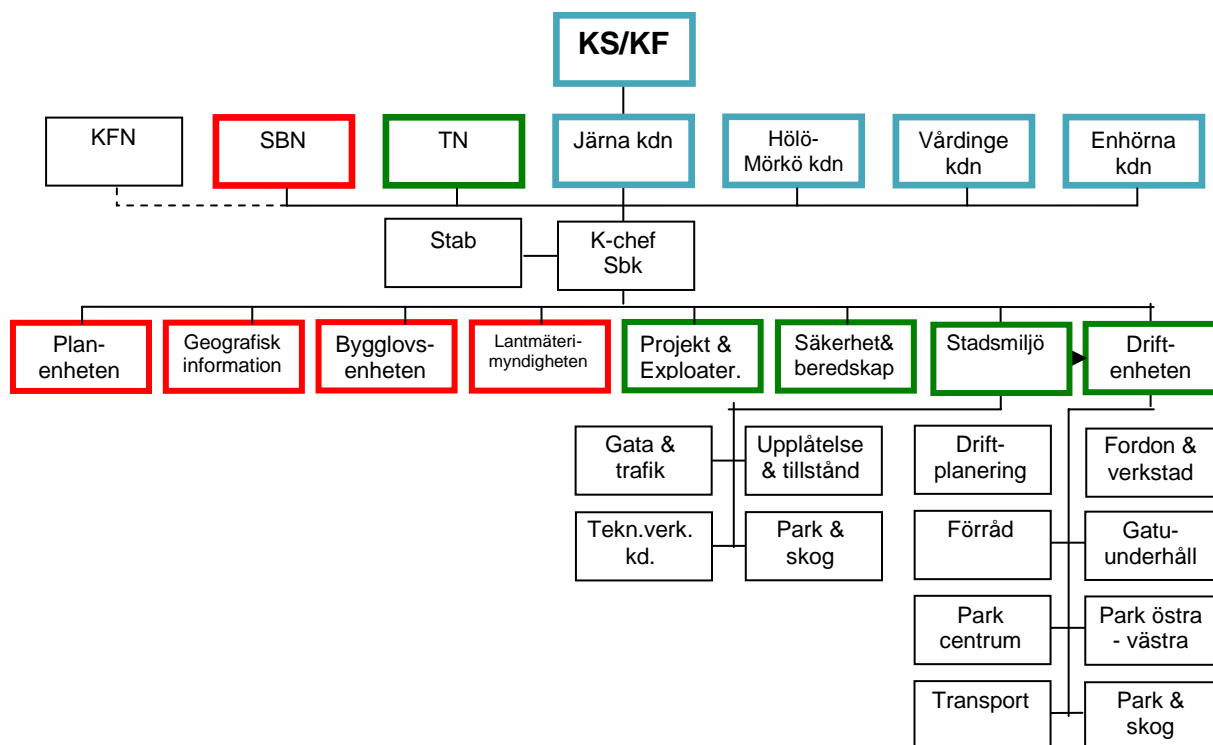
KS/KF

KFN

SBN

TN

Järna kdn

Hölö-Mörkö kdn

Vårdinge kdn

Enhörna kdn

Stab

K-chef Sbk

Planenheten

Geografisk information

Bygglovsenheten

Lantmäterimyndigheten

Projekt & Exploater.

Säkerhet& beredskap

Stadsmiljö

Driftenheten

Gata & trafik

Upplåtelse & tillstånd

Tekn.verk. kd.

Park & skog

Driftplanering

Förråd

Park centrum

Transport

Fordon & verkstad

Gatuunderhåll

Park östra - västra

Park & skog